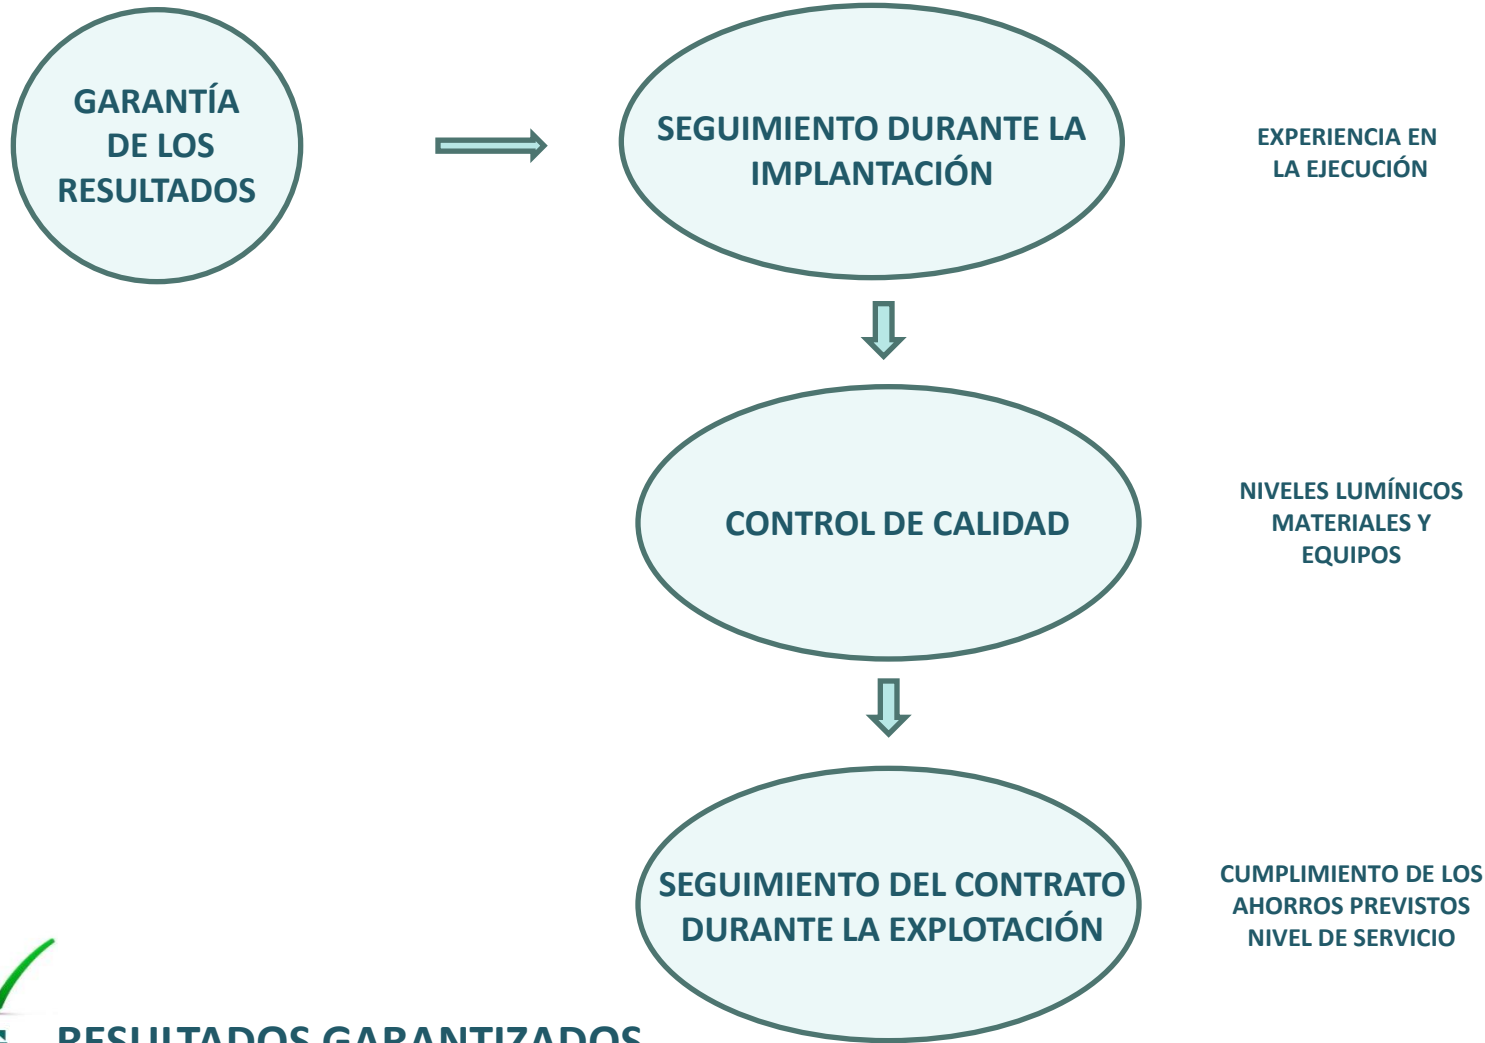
GARANTÍA DE LOS RESULTADOS

SEGUIMIENTO DURANTE LA IMPLANTACIÓN

EXPERIENCIA EN LA EJECUCIÓN

CONTROL DE CALIDAD

NIVELES LUMÍNICOS
MATERIALES Y EQUIPOS

SEGUIMIENTO DEL CONTRATO DURANTE LA EXPLOTACIÓN

CUMPLIMIENTO DE LOS AHORROS PREVISTOS
NIVEL DE SERVICIO

RESULTADOS GARANTIZADOS